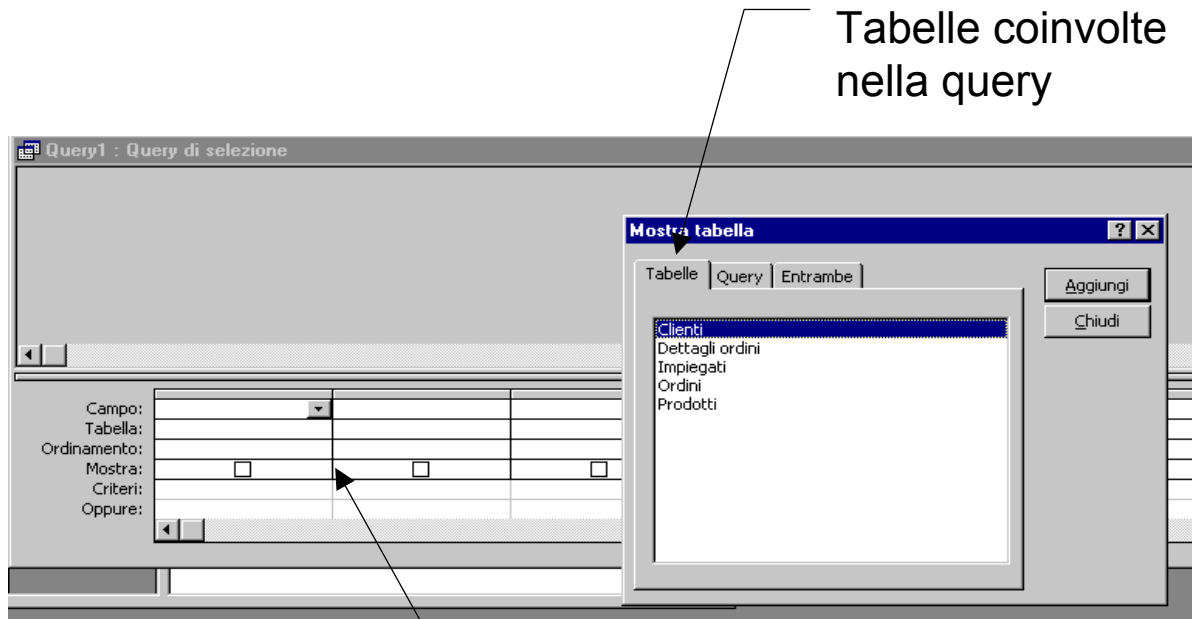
Tabelle coinvolte nella query

Query1 : Query di selezione

Mostra tabella

?

Tabelle | Query | Entrambe

Clienti
Dettagli ordini
Impiegati
Ordini
Prodotti

Aggiungi

Chiudi

Campo:
Tabella:
Ordinamento:
Mostra:
Criteri:
Oppure: